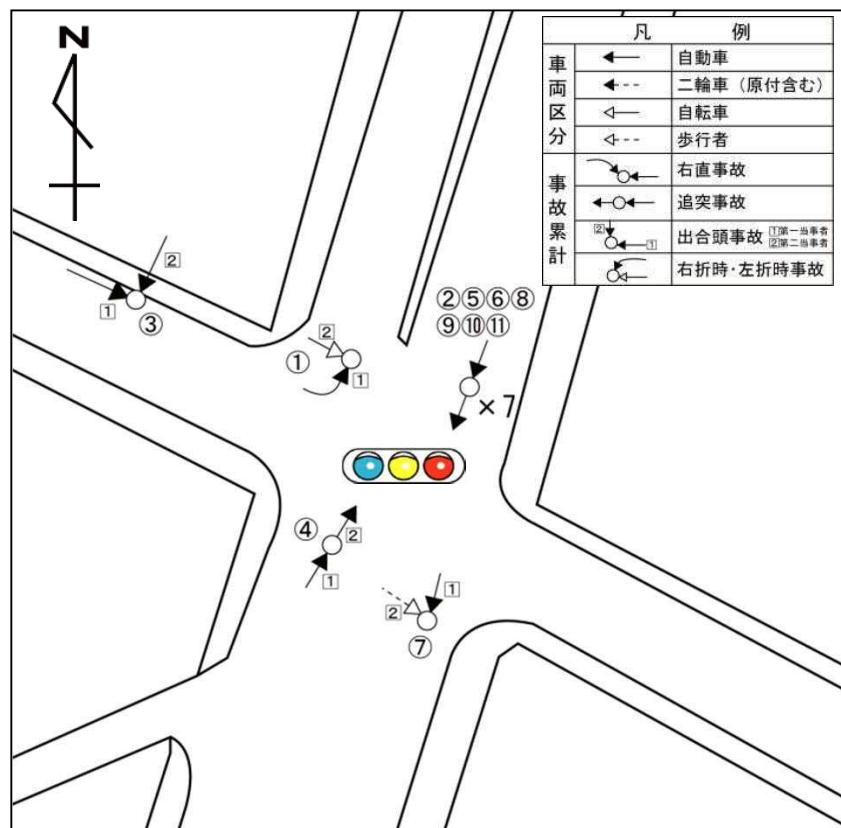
N

| 凡 | | 例 |
|---|---|---|
| 車両区分 | | 自動車 |
| | | 二輪車（原付含む） |
| | | 自転車 |
| | | 歩行者 |
| 事故累計 | | 右直事故 |
| | | 追突事故 |
| | 2 1 | 出合頭事故 1第一当事者 2第二当事者 |
| | | 右折時･左折時事故 |

2
1
③

2
①
1

②⑤⑥⑧
⑨⑩⑪
×7

④
2
1

1
2
⑦